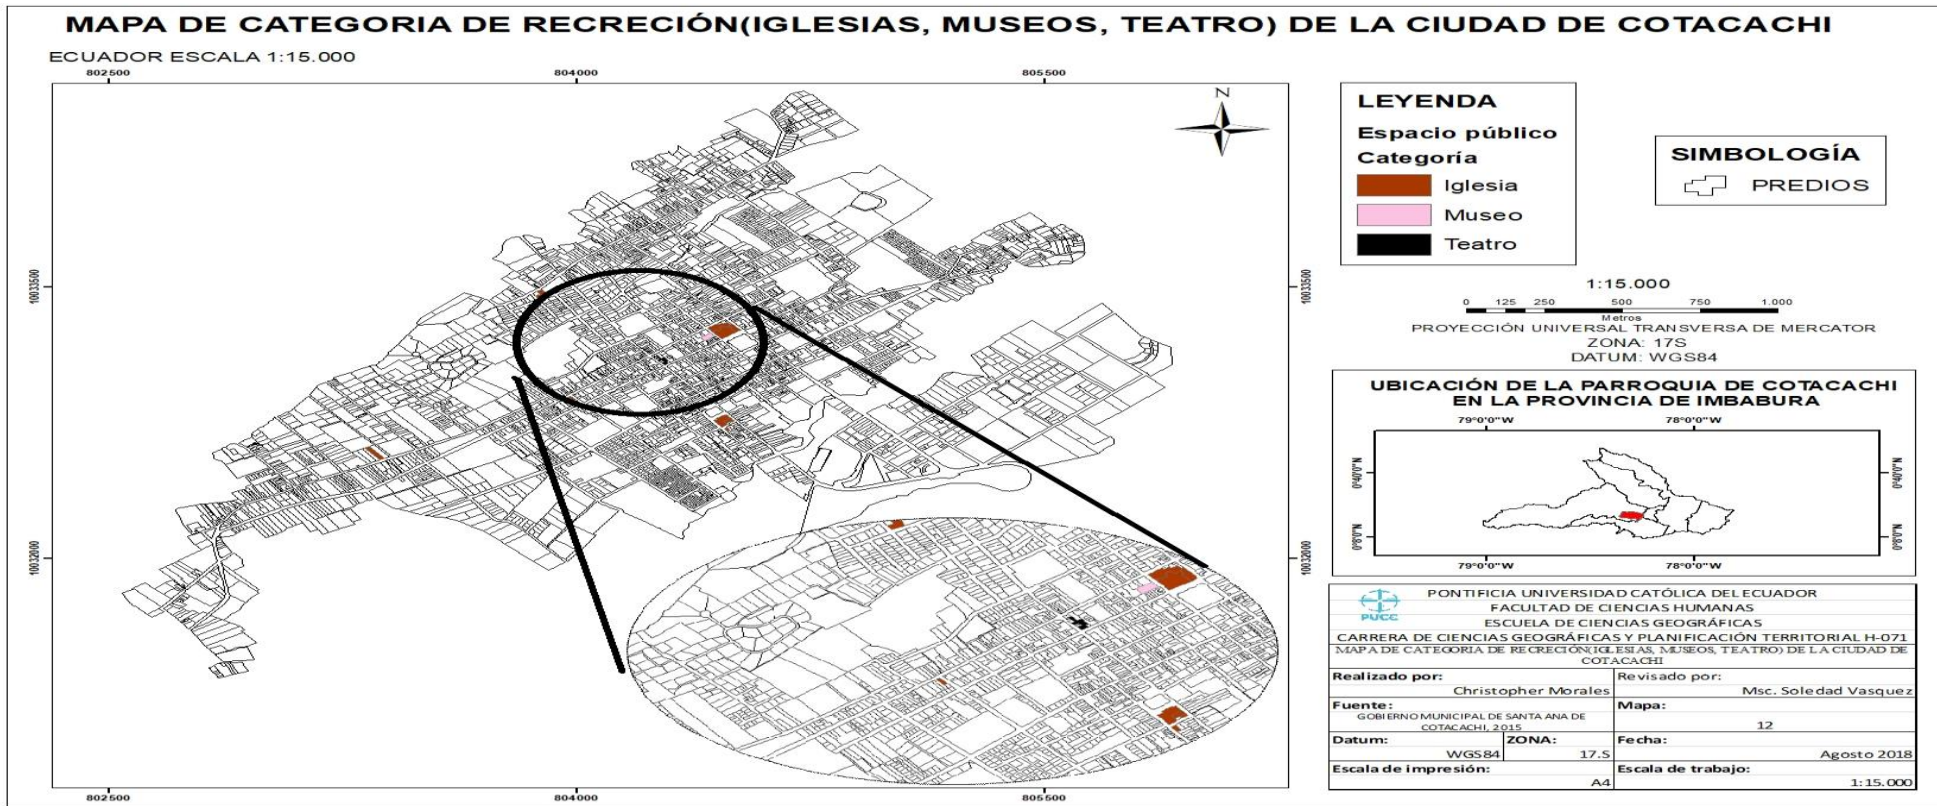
MAPA DE CATEGORIA DE RECRECIÓN(IGLESIAS, MUSEOS, TEATRO) DE LA CIUDAD DE COTACACHI

ECUADOR ESCALA 1:15.000

802500 804000 805500

10033500 10033500

10032000 10032000

802500 804000 805500

N

LEYENDA
Espacio público
Categoría
Iglesia
Museo
Teatro

SIMBOLOGÍA
PREDIOS

1:15.000
0 125 250 500 750 1.000
Metros
PROYECCIÓN UNIVERSAL TRANSVERSA DE MERCATOR
ZONA: 17S
DATUM: WGS84

UBICACIÓN DE LA PARROQUIA DE COTACACHI EN LA PROVINCIA DE IMBABURA
79°0'0"W 78°0'0"W
0°40'0"N 0°40'0"N
0°8'0"N 0°8'0"N
79°0'0"W 78°0'0"W

PUCE
PONTIFICIA UNIVERSIDAD CATÓLICA DEL ECUADOR
FACULTAD DE CIENCIAS HUMANAS
ESCUELA DE CIENCIAS GEOGRÁFICAS
CARRERA DE CIENCIAS GEOGRÁFICAS Y PLANIFICACIÓN TERRITORIAL H-071
MAPA DE CATEGORIA DE RECRECIÓN(IGLESIAS, MUSEOS, TEATRO) DE LA CIUDAD DE COTACACHI

| Realizado por: Christopher Morales | | Revisado por: Msc. Soledad Vasquez |
|---|---|---|
| Fuente: GOBIERNO MUNICIPAL DE SANTA ANA DE COTACACHI, 2015 | | Mapa: 12 |
| Datum: WGS84 | ZONA: 17.S | Fecha: Agosto 2018 |
| Escala de impresión: A4 | | Escala de trabajo: 1:15.000 |